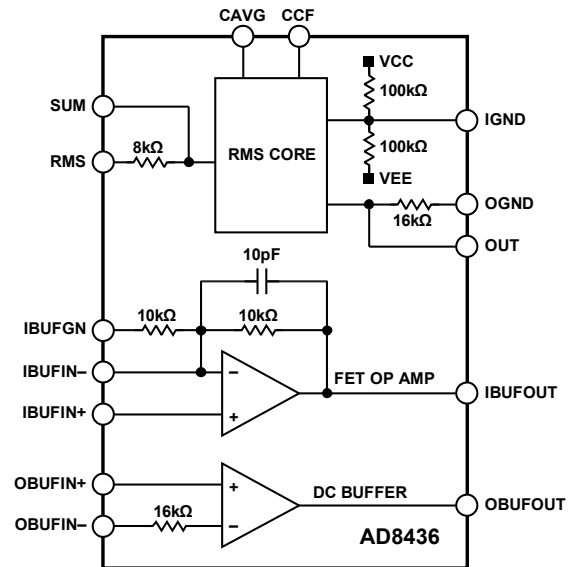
CAVG CCF

VCC

100kΩ

SUM

IGND

RMS

8kΩ

RMS CORE

100kΩ

VEE

OGND

16kΩ

OUT

10pF

IBUFGN

10kΩ

10kΩ

IBUFIN–

–

FET OP AMP

IBUFOUT

IBUFIN+

+

OBUFIN+

+

DC BUFFER

OBUFOUT

OBUFIN–

16kΩ

–

AD8436